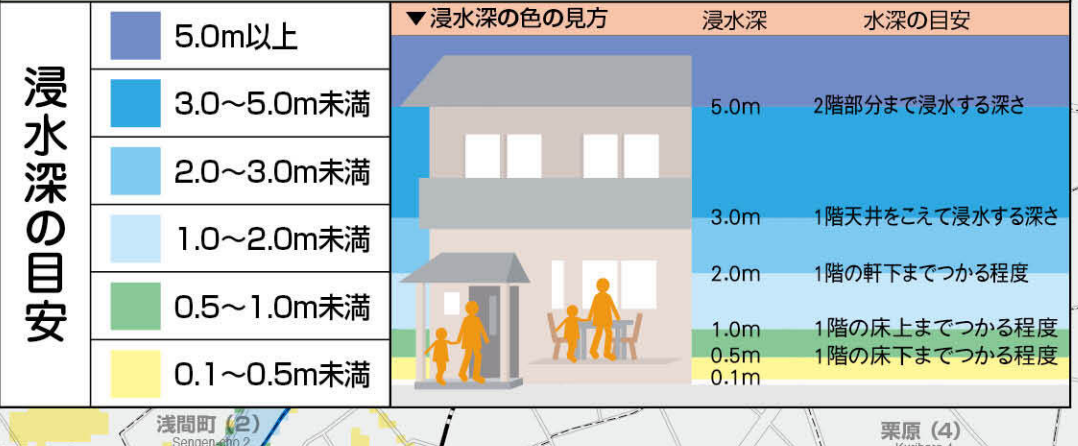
浸水深の目安

| | |
|---|---|
| | 5.0m以上 |
| | 3.0～5.0m未満 |
| | 2.0～3.0m未満 |
| | 1.0～2.0m未満 |
| | 0.5～1.0m未満 |
| | 0.1～0.5m未満 |

▼浸水深の色の見方　浸水深　水深の目安

| 浸水深 | 水深の目安 |
|---|---|
| 5.0m | 2階部分まで浸水する深さ |
| 3.0m | 1階天井をこえて浸水する深さ |
| 2.0m | 1階の軒下までつかる程度 |
| 1.0m | 1階の床上までつかる程度 |
| 0.5m | 1階の床下までつかる程度 |
| 0.1m | |

浅間町（2）
Sengen-cho 2
栗原（4）
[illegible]